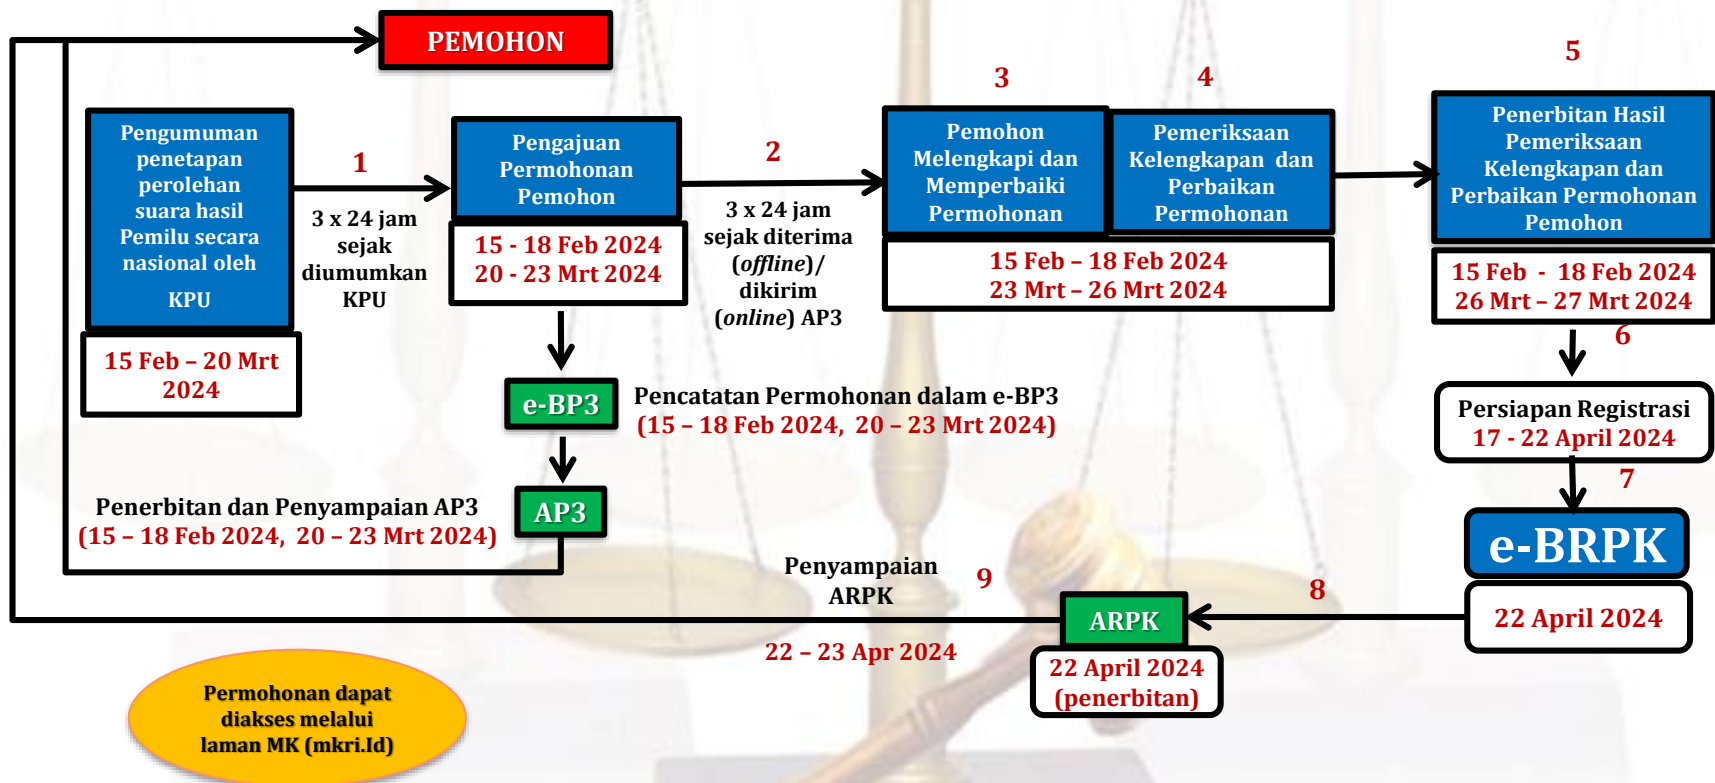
PEMOHON

Pengumuman penetapan perolehan suara hasil Pemilu secara nasional oleh KPU

15 Feb – 20 Mrt 2024

1

3 x 24 jam sejak diumumkan KPU

Pengajuan Permohonan Pemohon

15 - 18 Feb 2024
20 - 23 Mrt 2024

2

3 x 24 jam sejak diterima (*offline*)/ dikirim (*online*) AP3

3

Pemohon Melengkapi dan Memperbaiki Permohonan

4

Pemeriksaan Kelengkapan dan Perbaikan Permohonan

15 Feb – 18 Feb 2024
23 Mrt – 26 Mrt 2024

5

Penerbitan Hasil Pemeriksaan Kelengkapan dan Perbaikan Permohonan Pemohon

15 Feb - 18 Feb 2024
26 Mrt – 27 Mrt 2024

6

Persiapan Registrasi
17 - 22 April 2024

7

e-BRPK

22 April 2024

8

e-BP3

Pencatatan Permohonan dalam e-BP3
(15 – 18 Feb 2024, 20 – 23 Mrt 2024)

AP3

Penerbitan dan Penyampaian AP3
(15 – 18 Feb 2024, 20 – 23 Mrt 2024)

Penyampaian ARPK

9

22 – 23 Apr 2024

ARPK

22 April 2024
(penerbitan)

Permohonan dapat diakses melalui laman MK (mkri.Id)